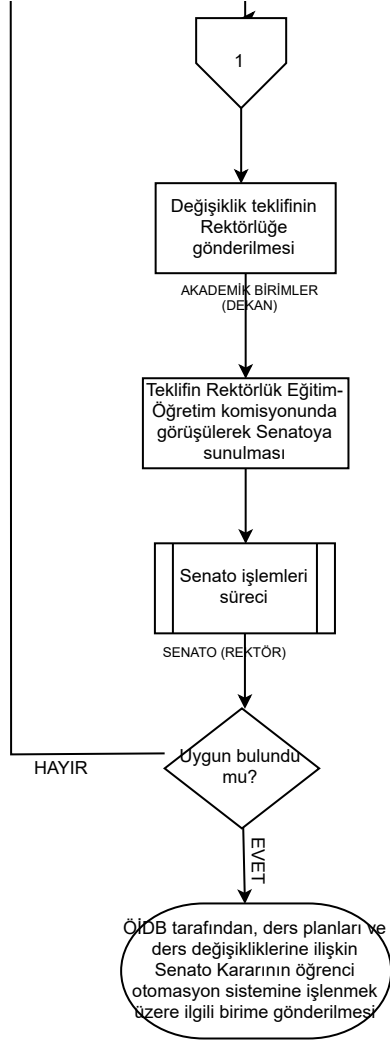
1

Değişiklik teklifinin Rektörlüğe gönderilmesi

AKADEMİK BİRİMLER (DEKAN)

Teklifin Rektörlük Eğitim-Öğretim komisyonunda görüşülerek Senatoya sunulması

Senato işlemleri süreci

SENATO (REKTÖR)

Uygun bulundu mu?

HAYIR

EVET

ÖİDB tarafından, ders planları ve ders değişikliklerine ilişkin Senato Kararının öğrenci otomasyon sistemine işlenmek üzere ilgili birime gönderilmesi